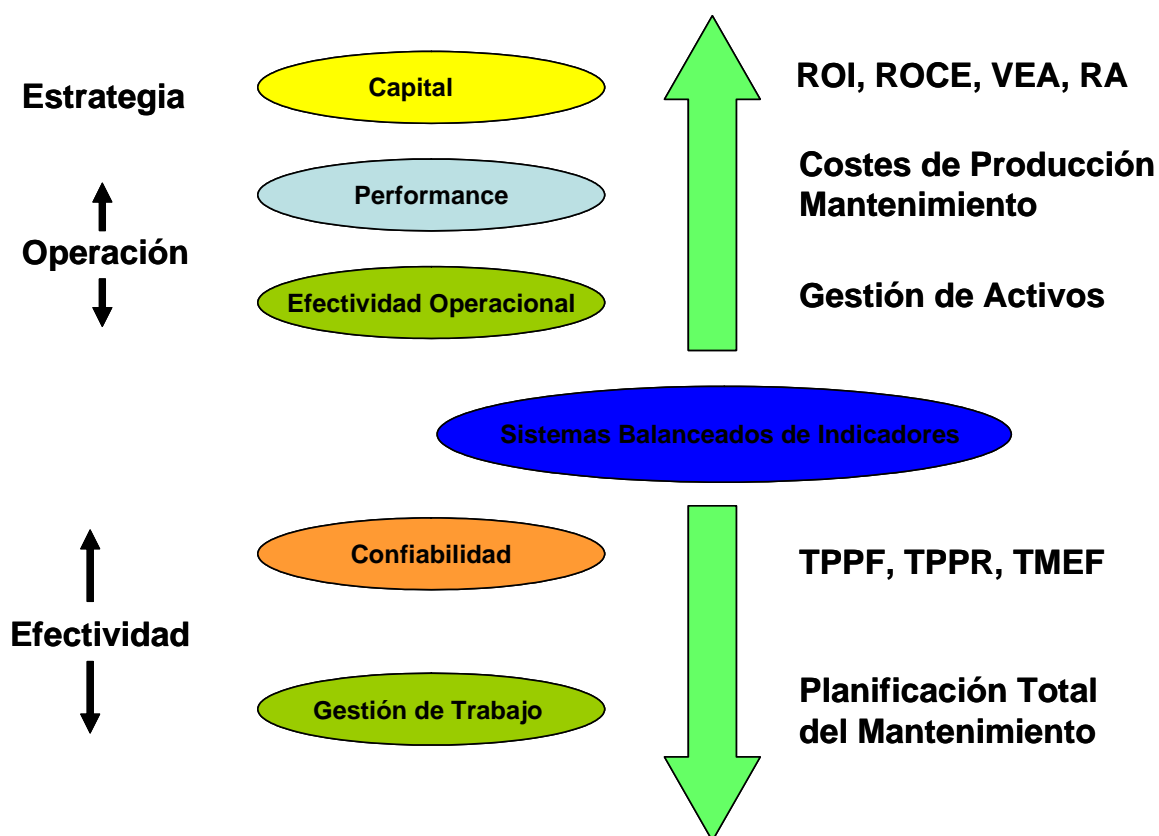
Estrategia

Capital

ROI, ROCE, VEA, RA

Performance

Costes de Producción Mantenimiento

Operación

Efectividad Operacional

Gestión de Activos

Sistemas Balanceados de Indicadores

Confiabilidad

TPPF, TPPR, TMEF

Efectividad

Gestión de Trabajo

Planificación Total del Mantenimiento